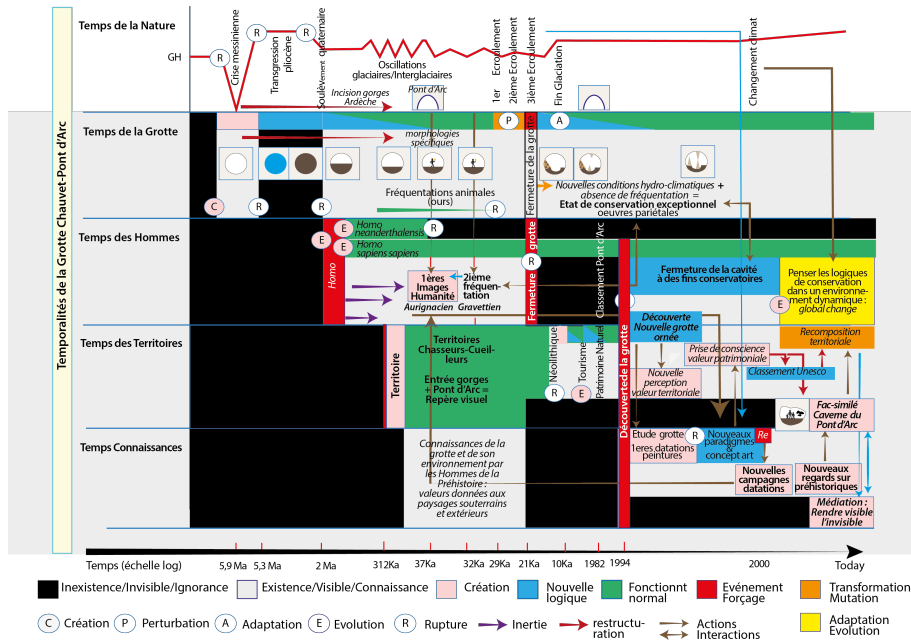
Temporalités de la Grotte Chauvet-Pont d'Arc

Temps de la Nature

GH

R

Crise messinienne

R

Transgression pliocène

Soulèvement quaternaire

Incision gorges Ardèche

Oscillations glaciaires/Interglaciaires

Pont d'Arc

1er Ecroulement

2ième Ecroulement

3ième Ecroulement

Fin Glaciation

Changement climat

Temps de la Grotte

P

A

morphologies spécifiques

Fermeture de la grotte

Nouvelles conditions hydro-climatiques + absence de fréquentation = Etat de conservation exceptionnel oeuvres pariétales

Fréquentations animales (ours)

C

R

R

R

Temps des Hommes

E

Homo neanderthalensis

R

E

E

Homo sapiens sapiens

Homo

1ères Images Humanité

Aurignacien

2ième fréquentation

Gravettien

Fermeture grotte

Classement Pont d'Arc

Fermeture de la cavité à des fins conservatoires

Penser les logiques de conservation dans un environnement dynamique : global change

E

Temps des Territoires

Territoire

Territoires Chasseurs-Cueilleurs

Entrée gorges + Pont d'Arc = Repère visuel

Néolithique

Tourisme

Patrimoine Naturel

R

E

Découverte de la grotte

Découverte Nouvelle grotte ornée

Nouvelle perception valeur territoriale

Prise de conscience valeur patrimoniale

Classement Unesco

Recomposition territoriale

Temps Connaissances

Connaissances de la grotte et de son environnement par les Hommes de la Préhistoire : valeurs données aux paysages souterrains et extérieurs

Etude grotte

R

Nouveaux paradigmes et concept art

Re

1ères datations peintures

Nouvelles campagnes datations

Nouveaux regards sur préhistoriques

Fac-similé Caverne du Pont d'Arc

Médiation : Rendre visible l'invisible

Temps (échelle log)

5,9 Ma

5,3 Ma

2 Ma

312Ka

37Ka

32Ka

29Ka

21Ka

10Ka

1982

1994

2000

Today

Inexistence/Invisible/Ignorance

Existence/Visible/Connaissance

Création

Nouvelle logique

Fonctionnt normal

Evénement Forçage

Transformation Mutation

Adaptation Evolution

C Création

P Perturbation

A Adaptation

E Evolution

R Rupture

Inertie

restructuration

Actions Interactions